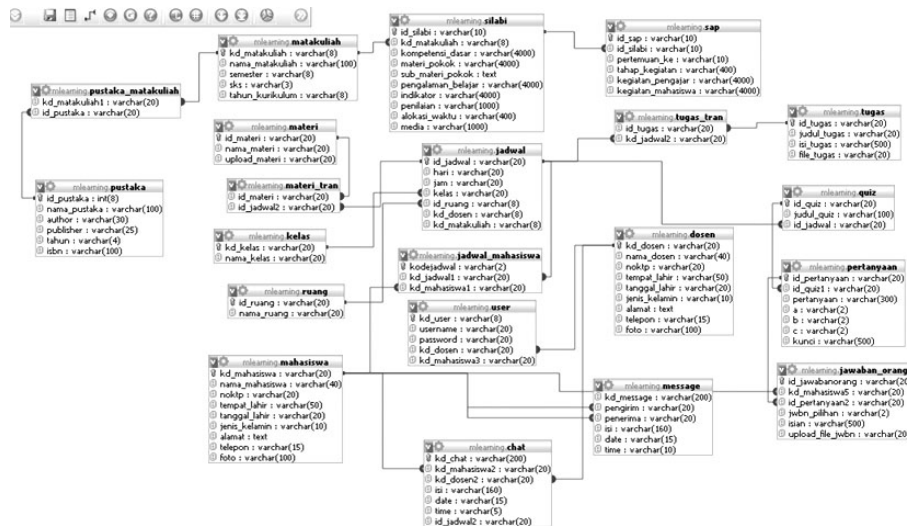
mlearning.matakuliah
kd_matakuliah : varchar(8)
nama_matakuliah : varchar(100)
semester : varchar(8)
sks : varchar(3)
tahun_kurikulum : varchar(8)

mlearning.pustaka_matakuliah
kd_matakuliah1 : varchar(20)
id_pustaka : varchar(20)

mlearning.pustaka
id_pustaka : int(8)
nama_pustaka : varchar(100)
author : varchar(30)
publisher : varchar(25)
tahun : varchar(4)
isbn : varchar(100)

mlearning.silabi
id_silabi : varchar(10)
kd_matakuliah : varchar(8)
kompetensi_dasar : varchar(4000)
materi_pokok : varchar(4000)
sub_materi_pokok : text
pengalaman_belajar : varchar(4000)
indikator : varchar(4000)
penilaian : varchar(1000)
alokasi_waktu : varchar(400)
media : varchar(1000)

mlearning.sap
id_sap : varchar(10)
id_silabi : varchar(10)
pertemuan_ke : varchar(10)
tahap_kegiatan : varchar(400)
kegiatan_pengajar : varchar(4000)
kegiatan_mahasiswa : varchar(4000)

mlearning.materi
id_materi : varchar(20)
nama_materi : varchar(20)
upload_materi : varchar(20)

mlearning.materi_tran
id_materi : varchar(20)
id_jadwal2 : varchar(20)

mlearning.kelas
kd_kelas : varchar(20)
nama_kelas : varchar(20)

mlearning.jadwal
id_jadwal : varchar(20)
hari : varchar(20)
jam : varchar(20)
kelas : varchar(20)
id_ruang : varchar(8)
kd_dosen : varchar(8)
kd_matakuliah : varchar(8)

mlearning.tugas_tran
id_tugas : varchar(20)
kd_jadwal2 : varchar(20)

mlearning.tugas
id_tugas : varchar(20)
judul_tugas : varchar(20)
isi_tugas : varchar(500)
file_tugas : varchar(20)

mlearning.quiz
id_quiz : varchar(20)
judul_quiz : varchar(100)
id_jadwal : varchar(20)

mlearning.jadwal_mahasiswa
kodejadwal : varchar(2)
kd_jadwal1 : varchar(20)
kd_mahasiswa1 : varchar(20)

mlearning.dosen
kd_dosen : varchar(20)
nama_dosen : varchar(40)
noktp : varchar(20)
tempat_lahir : varchar(50)
tanggal_lahir : varchar(20)
jenis_kelamin : varchar(10)
alamat : text
telepon : varchar(15)
foto : varchar(100)

mlearning.pertanyaan
id_pertanyaan : varchar(20)
id_quiz1 : varchar(20)
pertanyaan : varchar(300)
a : varchar(2)
b : varchar(2)
c : varchar(2)
kunci : varchar(500)

mlearning.ruang
id_ruang : varchar(20)
nama_ruang : varchar(20)

mlearning.user
kd_user : varchar(8)
username : varchar(20)
password : varchar(20)
kd_dosen : varchar(20)
kd_mahasiswa3 : varchar(20)

mlearning.mahasiswa
kd_mahasiswa : varchar(20)
nama_mahasiswa : varchar(40)
noktp : varchar(20)
tempat_lahir : varchar(50)
tanggal_lahir : varchar(20)
jenis_kelamin : varchar(10)
alamat : text
telepon : varchar(15)
foto : varchar(100)

mlearning.message
kd_message : varchar(200)
pengirim : varchar(20)
penerima : varchar(20)
isi : varchar(160)
date : varchar(15)
time : varchar(10)

mlearning.jawaban_orang
id_jawabanorang : varchar(20
kd_mahasiswa5 : varchar(20)
id_pertanyaan2 : varchar(20)
jwbn_pilihan : varchar(2)
isian : varchar(500)
upload_file_jwbn : varchar(20

mlearning.chat
kd_chat : varchar(200)
kd_mahasiswa2 : varchar(20)
kd_dosen2 : varchar(20)
isi : varchar(160)
date : varchar(15)
time : varchar(5)
id_jadwal2 : varchar(20)